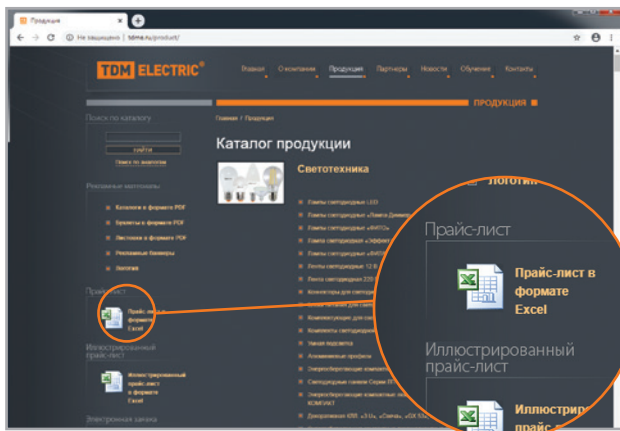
Продукция

Не защищено | tdme.ru/product/

TDM ELECTRIC®

Главная О компании Продукция Партнеры Новости Обучение Контакты

ПРОДУКЦИЯ

Поиск по каталогу

НАЙТИ

Поиск по аналогам

Рекламные материалы

Каталоги в формате PDF

Буклеты в формате PDF

Листовки в формате PDF

Рекламные баннеры

Логотип

Прайс-лист

Прайс-лист в формате Excel

Иллюстрированный прайс-лист

Иллюстрированный прайс-лист в формате Excel

Электронная заявка

Главная / Продукция

Каталог продукции

Светотехника

Лампы светодиодные LED

Лампы светодиодные «Лампа Диммер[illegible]»

Лампы светодиодные «ФИЛ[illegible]»

Лампы светодиодные «Эфф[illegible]»

Лампы светодиодные «ФИЛ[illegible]»

Ленты светодиодные 12 В

Ленты светодиодные 220 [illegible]

Контроллеры для свето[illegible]

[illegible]

Коннекторы для св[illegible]

Комплекты светоди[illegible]

Умная подсветка

Алюминиевые профиля

Энергосберегающие компакт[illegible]

Светодиодные панели Серии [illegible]

Энергосберегающие компактные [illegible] КОМПАКТ

Декоративные КЛЛ «Э14», «Свеча», «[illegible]»

Логотип

Прайс-лист

Прайс-лист в формате Excel

Иллюстрированный прайс-лист

Иллюстрир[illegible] прайс-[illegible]